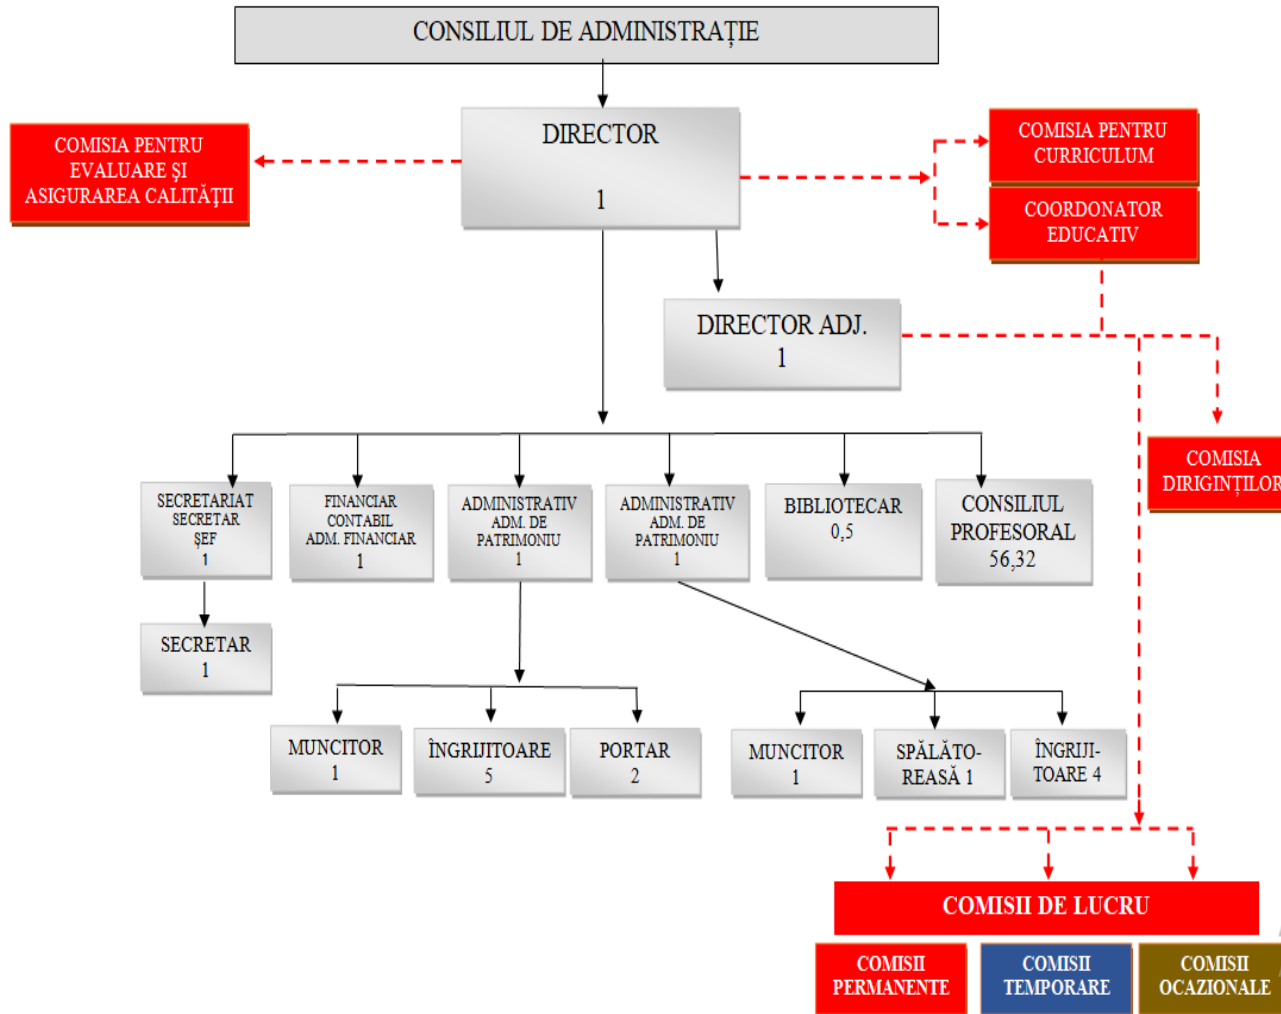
CONSILIUL DE ADMINISTRAȚIE

DIRECTOR
1

COMISIA PENTRU EVALUARE ȘI ASIGURAREA CALITĂȚII

COMISIA PENTRU CURRICULUM

COORDONATOR EDUCATIV

DIRECTOR ADJ.
1

COMISIA DIRIGINȚILOR

SECRETARIAT SECRETAR ȘEF
1

FINANCIAR CONTABIL ADM. FINANCIAR
1

ADMINISTRATIV ADM. DE PATRIMONIU
1

ADMINISTRATIV ADM. DE PATRIMONIU
1

BIBLIOTECAR
0,5

CONSILIUL PROFESORAL
56,32

SECRETAR
1

MUNCITOR
1

ÎNGRIJITOARE
5

PORTAR
2

MUNCITOR
1

SPĂLĂTOREASĂ 1

ÎNGRIJITOARE 4

COMISII DE LUCRU

COMISII PERMANENTE

COMISII TEMPORARE

COMISII OCAZIONALE